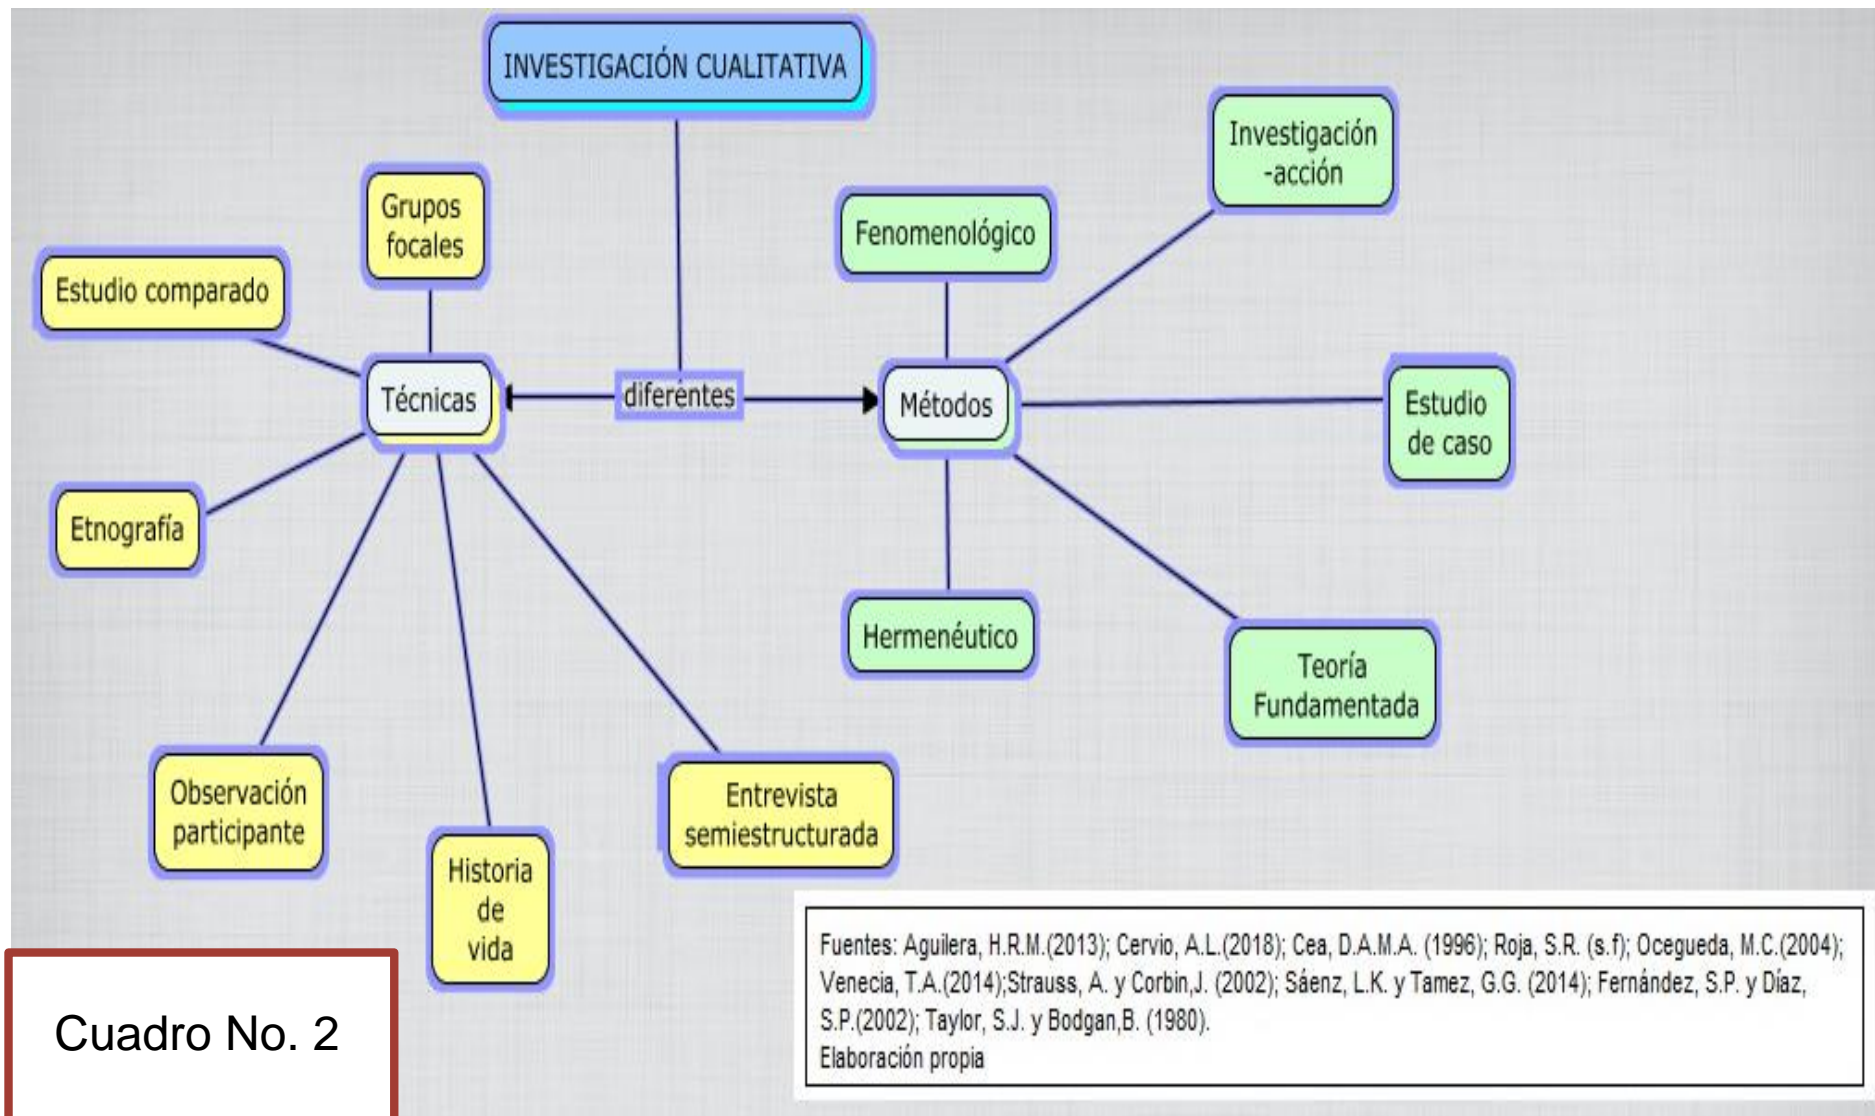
INVESTIGACIÓN CUALITATIVA

diferentes

Técnicas

Grupos focales

Estudio comparado

Etnografía

Observación participante

Historia de vida

Entrevista semiestructurada

Métodos

Fenomenológico

Investigación -acción

Estudio de caso

Hermenéutico

Teoría Fundamentada

Fuentes: Aguilera, H.R.M.(2013); Cervio, A.L.(2018); Cea, D.A.M.A. (1996); Roja, S.R. (s.f); Ocegueda, M.C.(2004); Venecia, T.A.(2014);Strauss, A. y Corbin,J. (2002); Sáenz, L.K. y Tamez, G.G. (2014); Fernández, S.P. y Díaz, S.P.(2002); Taylor, S.J. y Bodgan,B. (1980).
Elaboración propia

Cuadro No. 2